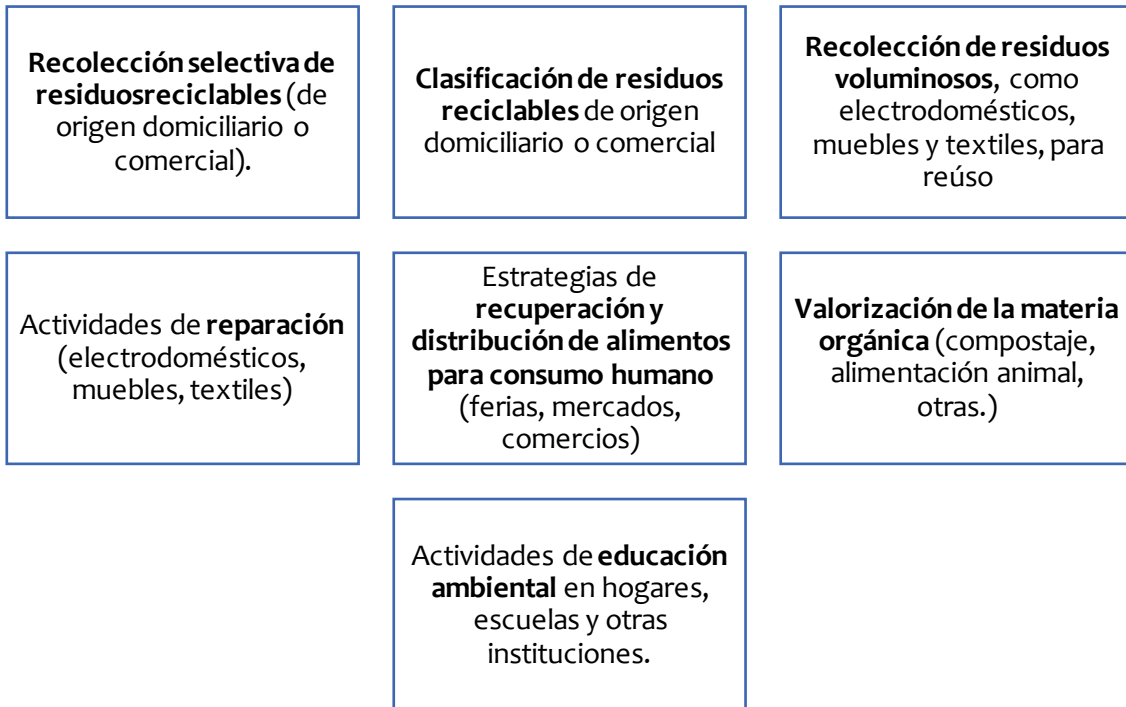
Recolección selectiva de residuosreciclables (de origen domiciliario o comercial).

Clasificación de residuos reciclables de origen domiciliario o comercial

Recolección de residuos voluminosos, como electrodomésticos, muebles y textiles, para reúso

Actividades de reparación (electrodomésticos, muebles, textiles)

Estrategias de recuperación y distribución de alimentos para consumo humano (ferias, mercados, comercios)

Valorización de la materia orgánica (compostaje, alimentación animal, otras.)

Actividades de educación ambiental en hogares, escuelas y otras instituciones.